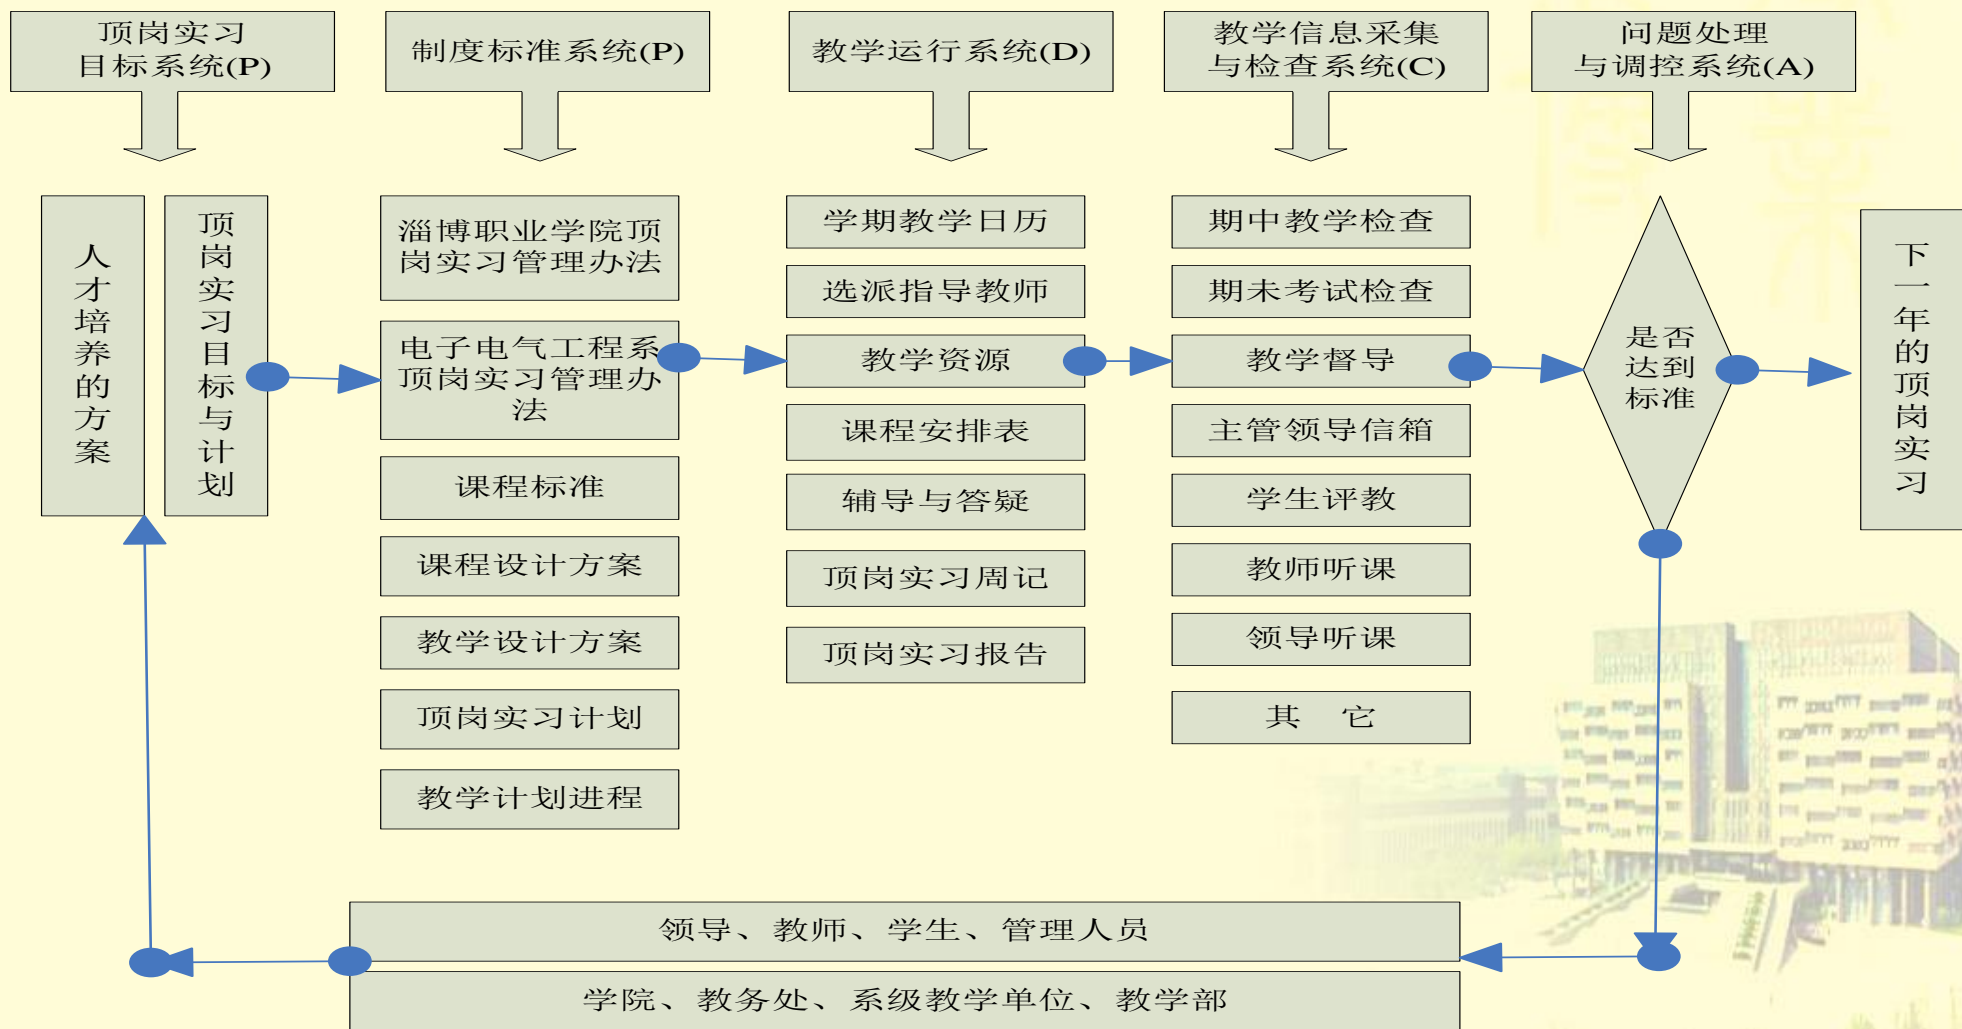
顶岗实习目标系统(P)

制度标准系统(P)

教学运行系统(D)

教学信息采集与检查系统(C)

问题处理与调控系统(A)

人才培养的方案

顶岗实习目标与计划

淄博职业学院顶岗实习管理办法

电子电气工程系顶岗实习管理办法

课程标准

课程设计方案

教学设计方案

顶岗实习计划

教学计划进程

学期教学日历

选派指导教师

教学资源

课程安排表

辅导与答疑

顶岗实习周记

顶岗实习报告

期中教学检查

期未考试检查

教学督导

主管领导信箱

学生评教

教师听课

领导听课

其 它

是否达到标准

下一年的顶岗实习

领导、教师、学生、管理人员

学院、教务处、系级教学单位、教学部